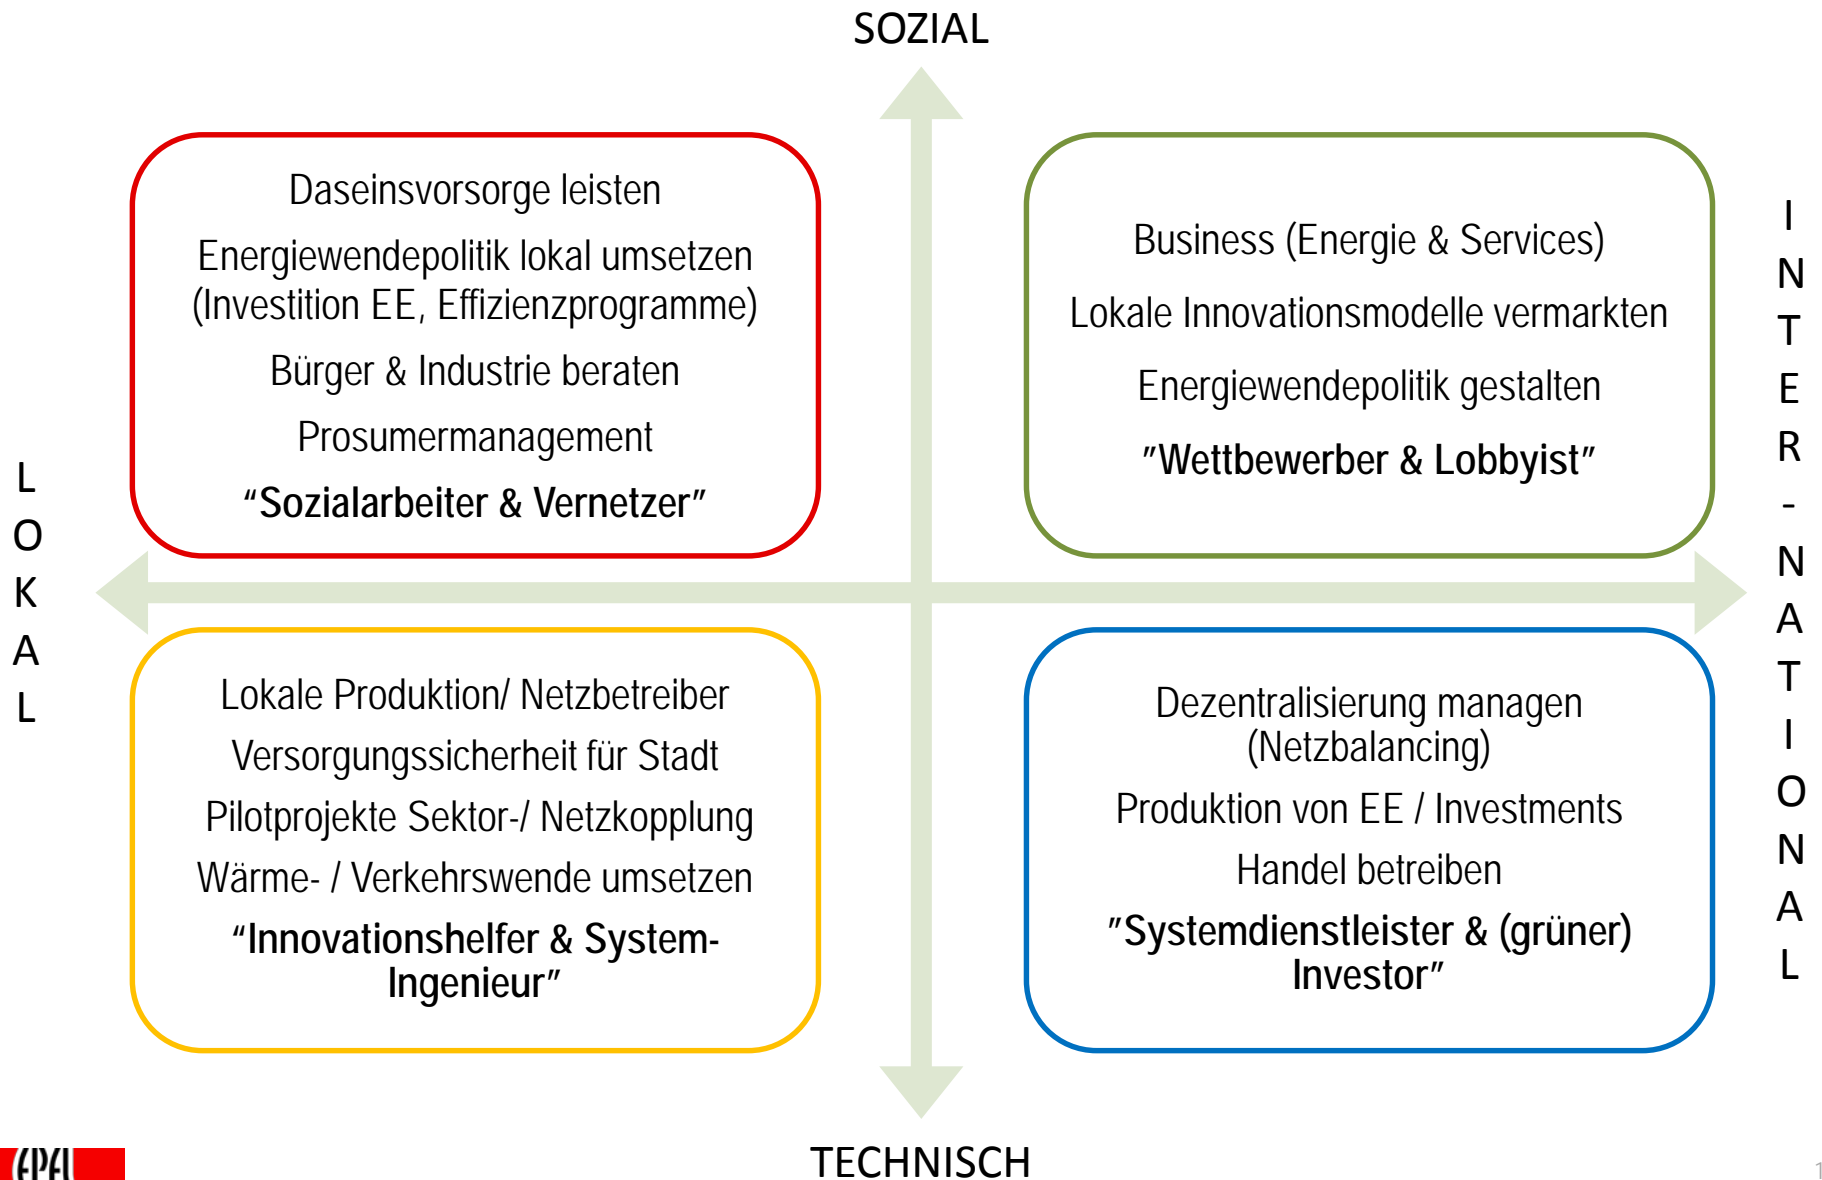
SOZIAL

Daseinsvorsorge leisten

Energiewendepolitik lokal umsetzen (Investition EE, Effizienzprogramme)

Bürger & Industrie beraten

Prosumermanagement

“Sozialarbeiter & Vernetzer”

Business (Energie & Services)

Lokale Innovationsmodelle vermarkten

Energiewendepolitik gestalten

”Wettbewerber & Lobbyist”

INTER-NATIONAL

LOKAL

Lokale Produktion/ Netzbetreiber

Versorgungssicherheit für Stadt

Pilotprojekte Sektor-/ Netzkopplung

Wärme- / Verkehrswende umsetzen

“Innovationshelfer & System-Ingenieur”

Dezentralisierung managen (Netzbalancing)

Produktion von EE / Investments

Handel betreiben

”Systemdienstleister & (grüner) Investor”

TECHNISCH

EPFL

1